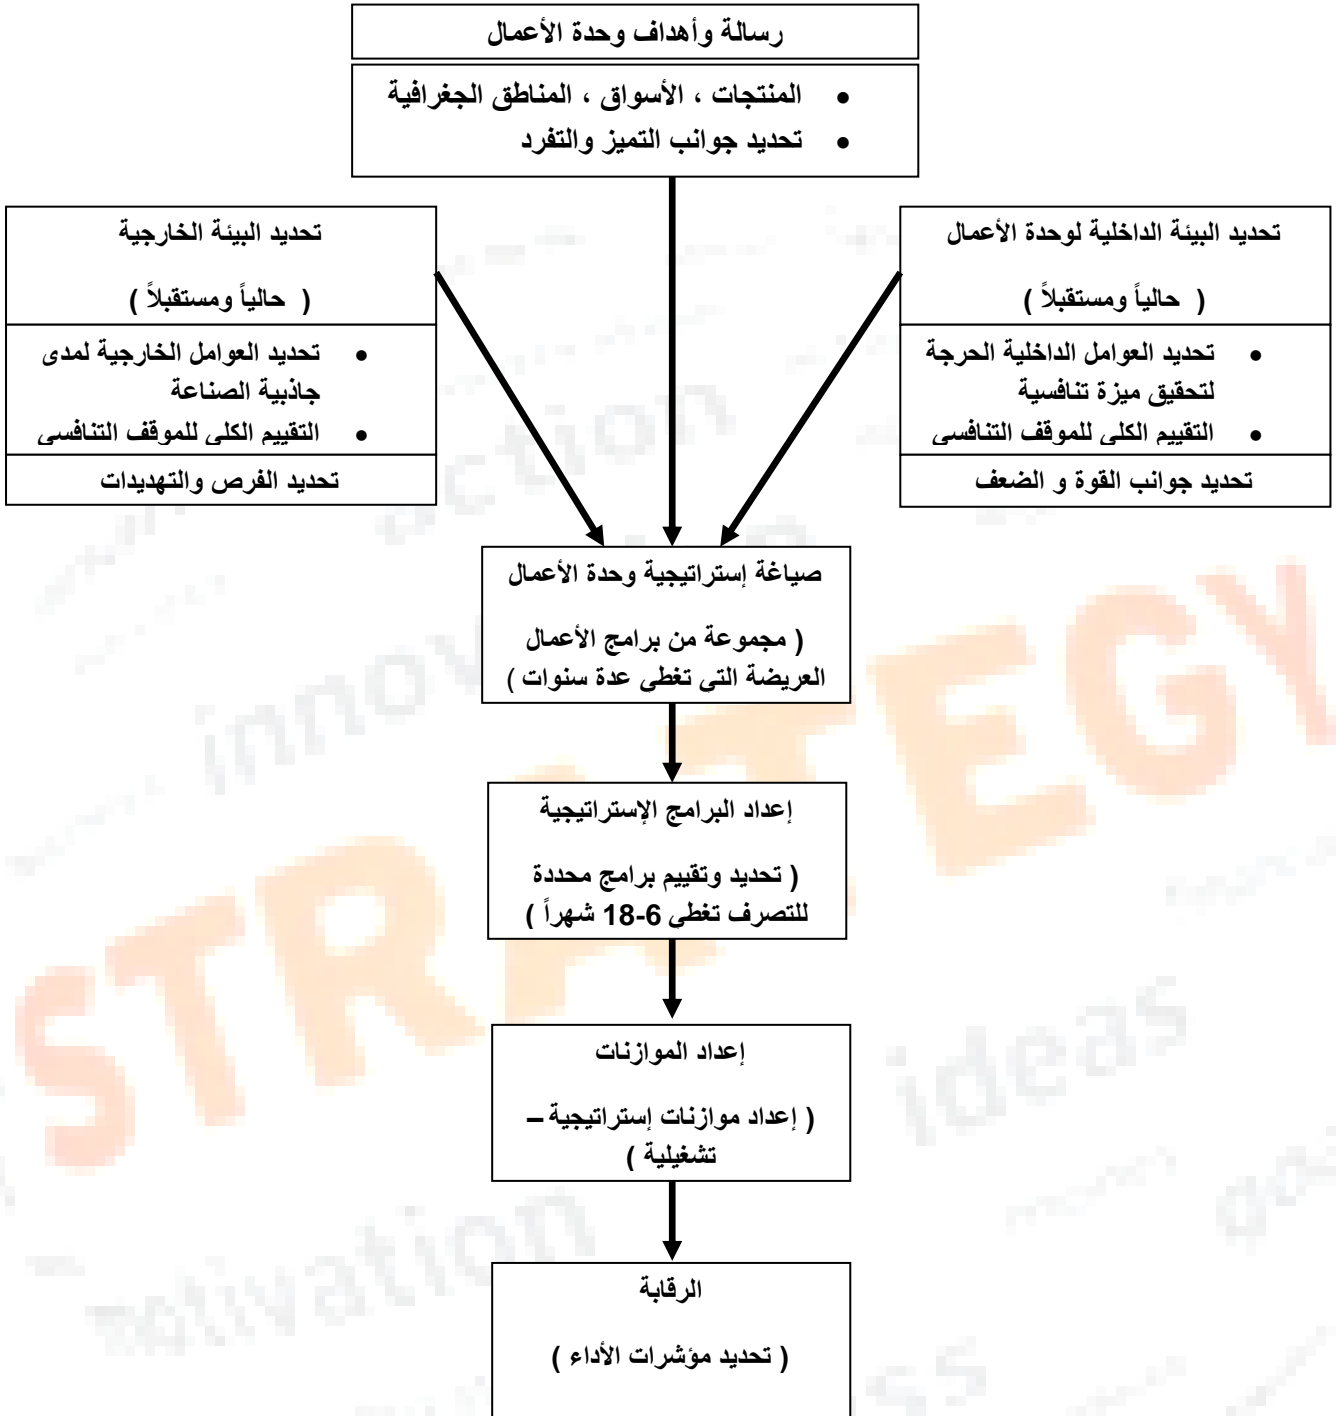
رسالة وأهداف وحدة الأعمال

- المنتجات ، الأسواق ، المناطق الجغرافية
- تحديد جوانب التميز والتفرد

تحديد البيئة الداخلية لوحدة الأعمال

( حالياً ومستقبلاً )

- تحديد العوامل الداخلية الحرجة لتحقيق ميزة تنافسية
- التقييم الكلى للموقف التنافسى

تحديد جوانب القوة و الضعف

تحديد البيئة الخارجية

( حالياً ومستقبلاً )

- تحديد العوامل الخارجية لمدى جاذبية الصناعة
- التقييم الكلى للموقف التنافسى

تحديد الفرص والتهديدات

صياغة إستراتيجية وحدة الأعمال

( مجموعة من برامج الأعمال العريضة التى تغطى عدة سنوات )

إعداد البرامج الإستراتيجية

( تحديد وتقييم برامج محددة للتصرف تغطى 6-18 شهراً )

إعداد الموازنات

( إعداد موازنات إستراتيجية – تشغيلية )

الرقابة

( تحديد مؤشرات الأداء )

STRATEGY

innovation

ideas

motivation